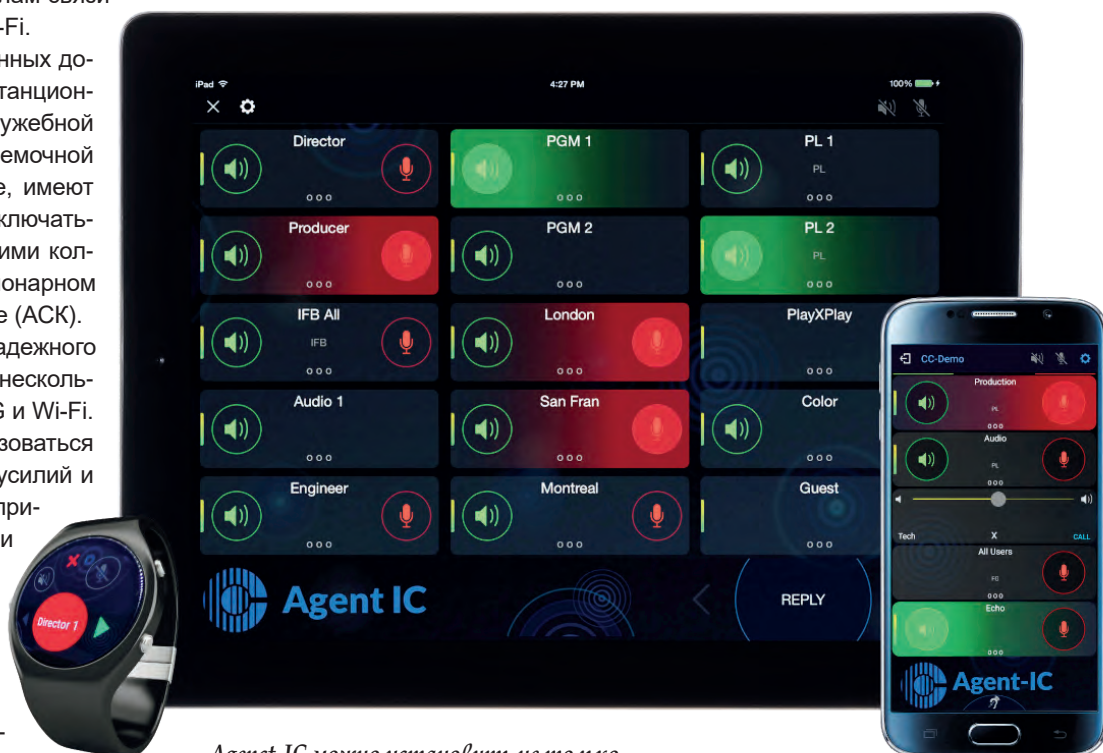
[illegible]ам связи
-Fi.
нных до-
танцион-
ужебной
емочной
е, имеют
ключать-
ими кол-
онарном
е (АСК).
адежного
несколь-
G и Wi-Fi.
зоваться
усилий и
при-
и

iPad
4:27 PM
100%

Director
PGM 1
PL 1
PL
Producer
PGM 2
PL 2
PL
IFB All
IFB
London
PlayXPlay
Audio 1
San Fran
Color
Engineer
Montreal
Guest

Agent IC
REPLY

CC-Demo
Production
PL
Audio
PL
Tech
X
CALL
All Users
PS
Echo
Agent-IC

Director 1

Agent IC можно установить не только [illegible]